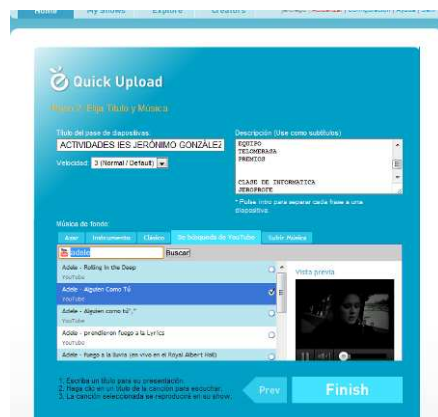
Home | My Shows | Explore | Creators

Quick Upload

Paso 2: Elija Título y Música

Título del pase de diapositivas:
ACTIVIDADES IES JERÓNIMO GONZÁLEZ
Velocidad: 3 (Normal / Default)

Descripción (Use como subtítulos):
EQUIPO
TELOMERASA
PREMIOS

CLASE DE INFORMATICA
JEROPROFE

* Pulse Intro para separar cada frase a una diapositiva.

Música de fondo:
Azar | Instrumental | Clásico | Su búsqueda de YouTube | Subir Música

adele Buscar

Adele - Rolling in the Deep
YouTube
Adele - Alguien Como Tú
YouTube
Adele - Alguien como tú "
YouTube
Adele - prendieron fuego a la Lyrics
YouTube
Adele - fuego a la lluvia (en vivo en el Royal Albert Hall)

Vista previa

1. Escriba un título para su presentación.
2. Haga clic en un título de la canción para escuchar.
3. La canción seleccionada se reproducirá en su show.

Prev
Finish